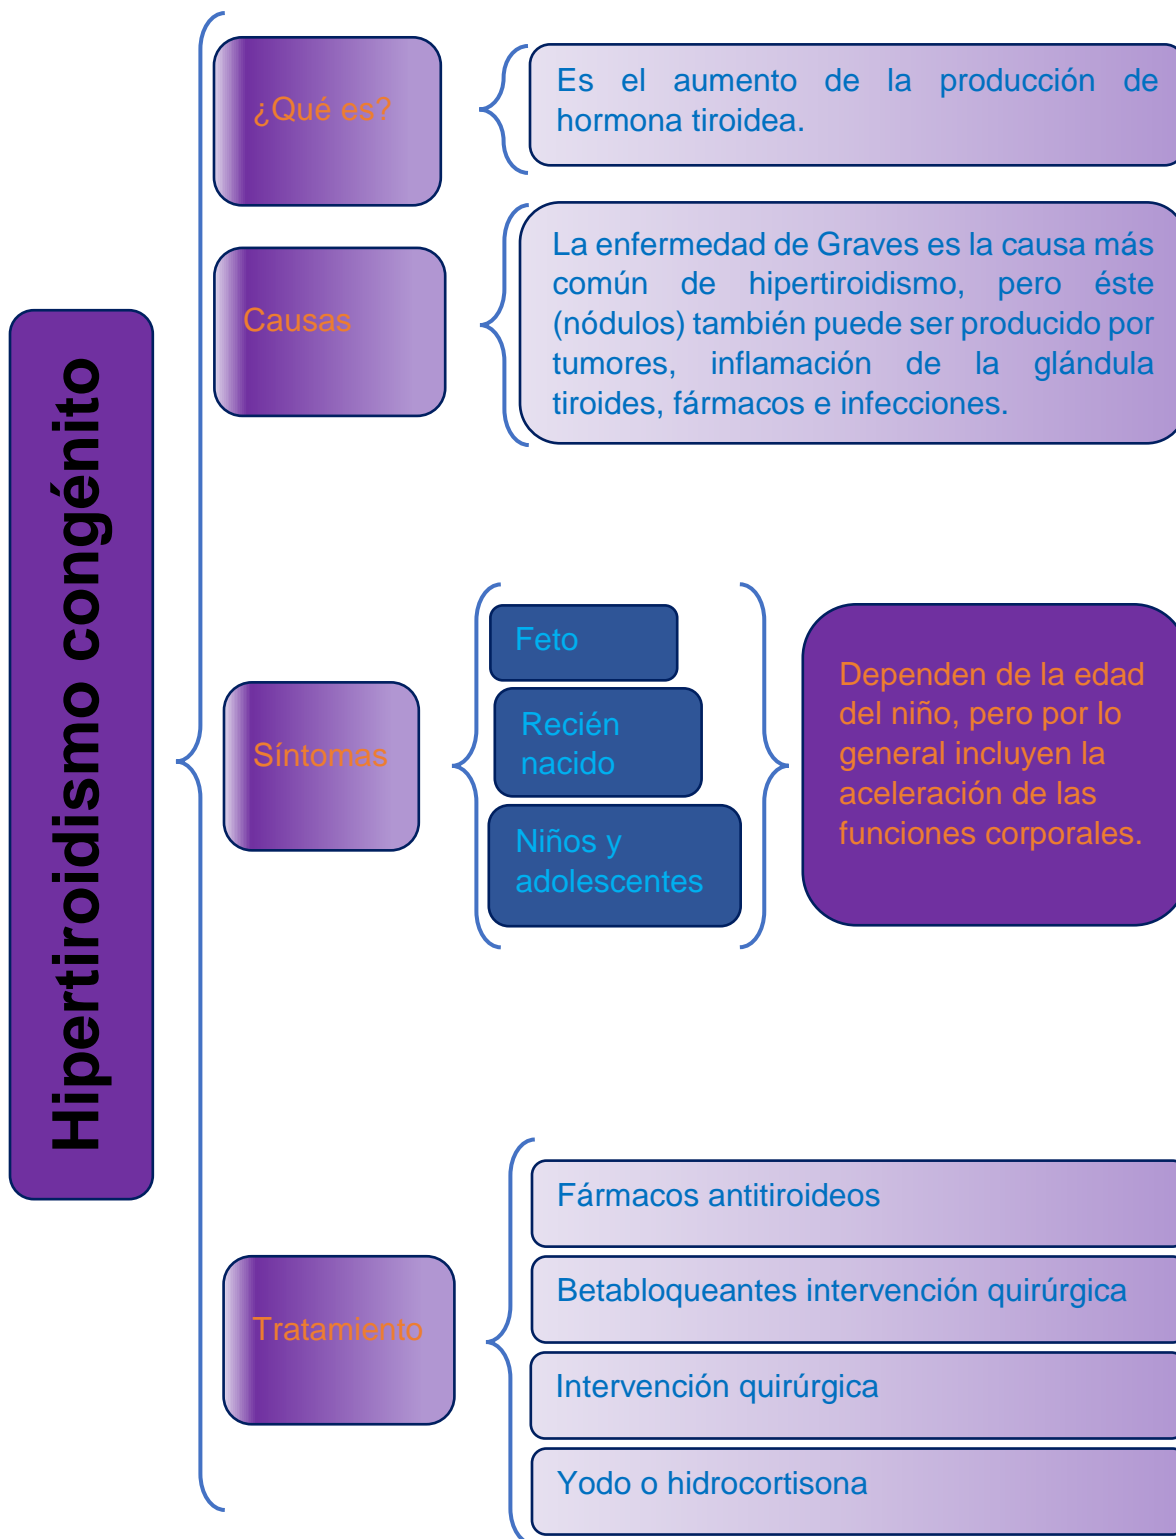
Hipertiroidismo congénito

¿Qué es?

Es el aumento de la producción de hormona tiroidea.

Causas

La enfermedad de Graves es la causa más común de hipertiroidismo, pero éste (nódulos) también puede ser producido por tumores, inflamación de la glándula tiroides, fármacos e infecciones.

Síntomas

Feto

Recién nacido

Niños y adolescentes

Dependen de la edad del niño, pero por lo general incluyen la aceleración de las funciones corporales.

Tratamiento

Fármacos antitiroideos

Betabloqueantes intervención quirúrgica

Intervención quirúrgica

Yodo o hidrocortisona